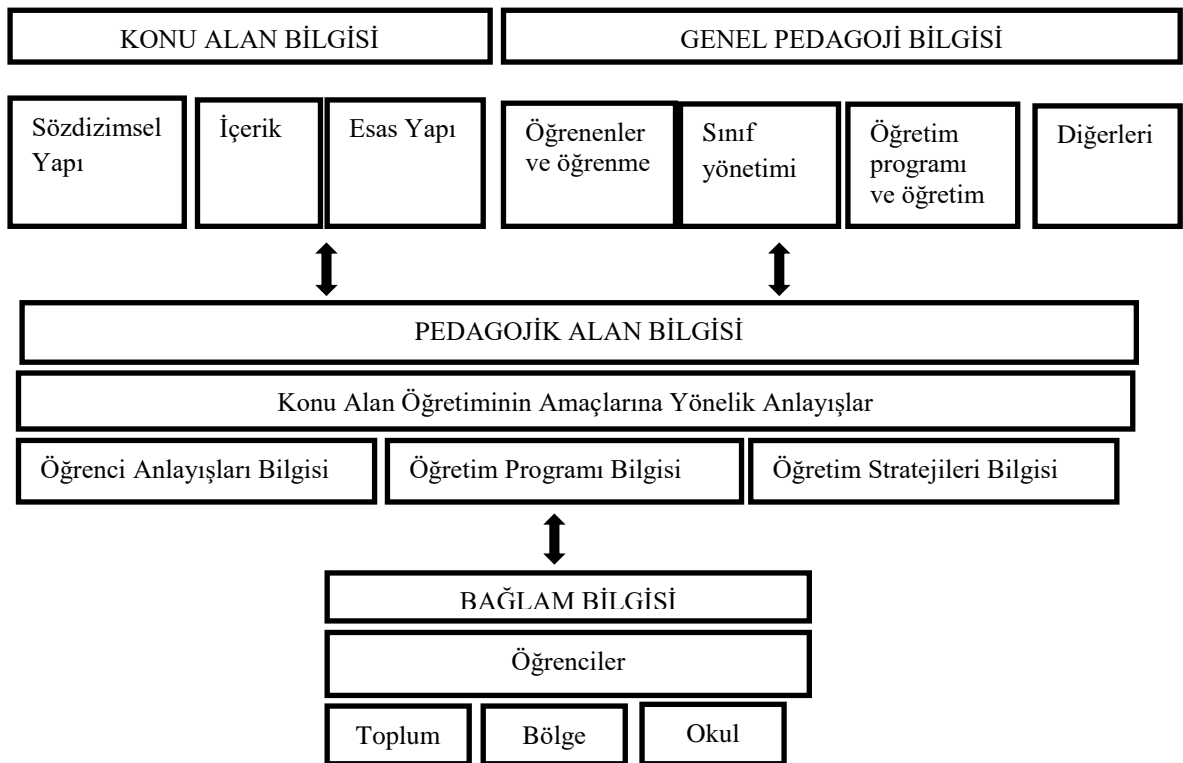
KONU ALAN BİLGİSİ

GENEL PEDAGOJİ BİLGİSİ

Sözdizimsel Yapı

İçerik

Esas Yapı

Öğrenenler ve öğrenme

Sınıf yönetimi

Öğretim programı ve öğretim

Diğerleri

PEDAGOJİK ALAN BİLGİSİ

Konu Alan Öğretiminin Amaçlarına Yönelik Anlayışlar

Öğrenci Anlayışları Bilgisi

Öğretim Programı Bilgisi

Öğretim Stratejileri Bilgisi

BAĞLAM BİLGİSİ

Öğrenciler

Toplum

Bölge

Okul